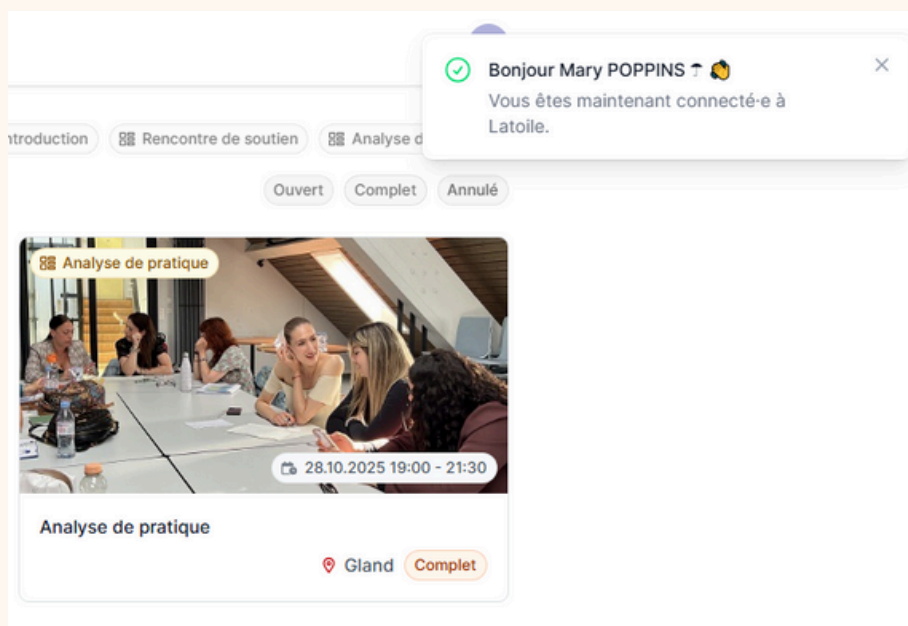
ntroduction
Rencontre de soutien
Analyse d

Bonjour Mary POPPINS ☂ 👋
Vous êtes maintenant connecté·e à Latoile.

Ouvert
Complet
Annulé

Analyse de pratique
28.10.2025 19:00 - 21:30

Analyse de pratique
Gland
Complet